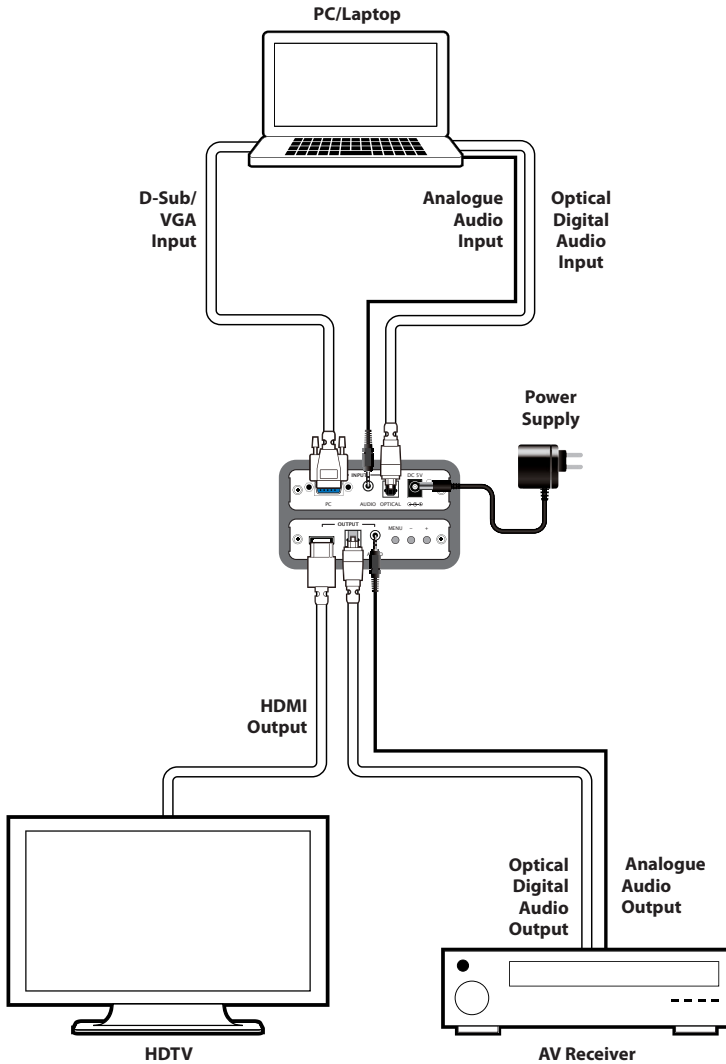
PC/Laptop

D-Sub/ VGA Input

Analogue Audio Input

Optical Digital Audio Input

Power Supply

INPUT

PC

AUDIO

OPTICAL

DC 5V

OUTPUT

MENU

–

+

HDMI Output

Optical Digital Audio Output

Analogue Audio Output

HDTV

AV Receiver